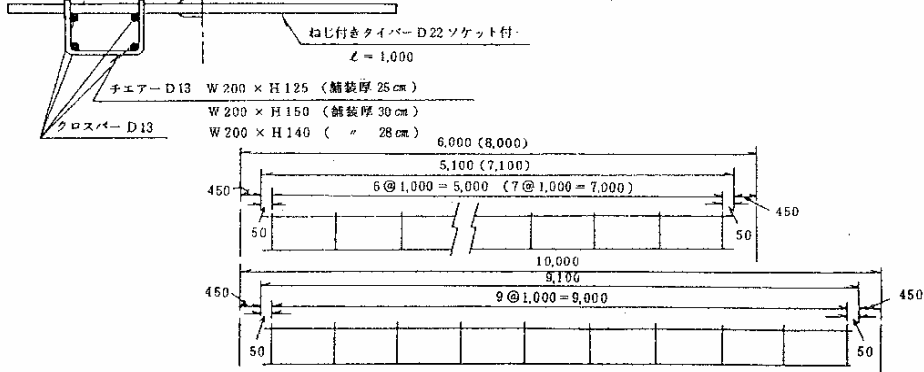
ねじ付きタイバー D 22 ソケット付

$\ell = 1,000$

チエアー D13　W 200 × H 125 （舗装厚 25 cm）

W 200 × H 150 （舗装厚 30 cm）

W 200 × H 140 （　〃　28 cm）

クロスバー D 13

6,000 (8,000)

5,100 (7,100)

450

6 @ 1,000 = 5,000 (7 @ 1,000 = 7,000)

450

50

50

10,000

9,100

450

9 @ 1,000 = 9,000

450

50

50